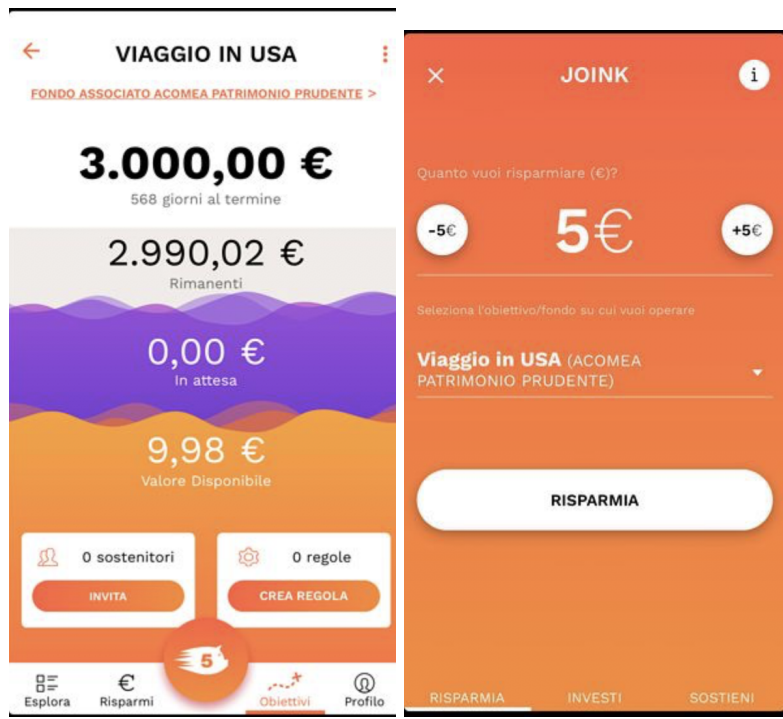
VIAGGIO IN USA

FONDO ASSOCIATO ACOMEA PATRIMONIO PRUDENTE >

3.000,00 €
568 giorni al termine

2.990,02 €
Rimanenti

0,00 €
In attesa

9,98 €
Valore Disponibile

0 sostenitori
INVITA

0 regole
CREA REGOLA

5

Esplora
€
Risparmi
Obiettivi
Profilo

JOINK

Quanto vuoi risparmiare (€)?

-5€
5€
+5€

Seleziona l'obiettivo/fondo su cui vuoi operare

Viaggio in USA (ACOMEA PATRIMONIO PRUDENTE)

RISPARMIA

RISPARMIA
INVESTI
SOSTIENI